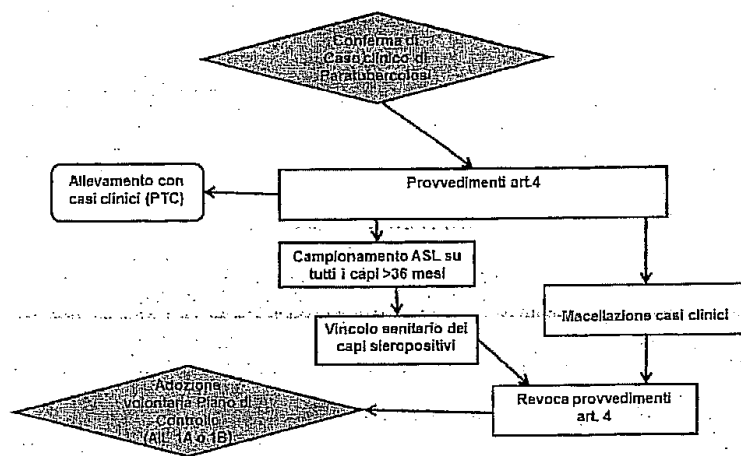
Conferma di Caso clinico di Paratubercolosi

Provvedimenti art.4

Allevamento con casi clinici (PTC)

Campionamento ASL su tutti i capi >36 mesi

Macellazione casi clinici

Vincolo sanitario dei capi sieropositivi

Revoca provvedimenti art. 4

Adozione volontaria Piano di Controllo (All. 1A o 1B)